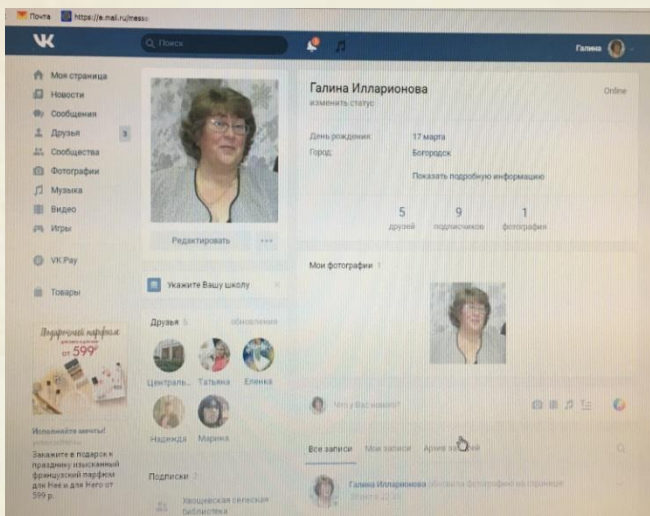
Почта https://e.mail.ru/messa

VK Поиск

Галина

Моя страница
Новости
Сообщения
Друзья 3
Сообщества
Фотографии
Музыка
Видео
Игры

VK Pay

Товары

Подарочный парфюм от 599

Исполняйте мечты!

Закажите в подарок к празднику изысканный французский парфюм для Нее и для Него от 599 р.

Редактировать

Укажите Вашу школу

Друзья 5 обновления

Централь... Татьяна Еленка

Надежда Марина

Подписки 2

Хвощевская сельская библиотека

Галина Илларионова

изменить статус

Online

День рождения: 17 марта

Город: Богородск

Показать подробную информацию

5 друзей

9 подписчиков

1 фотография

Мои фотографии 1

Что у Вас нового?

Все записи Мои записи Архив записей

Галина Илларионова обновила фотографию на странице

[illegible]